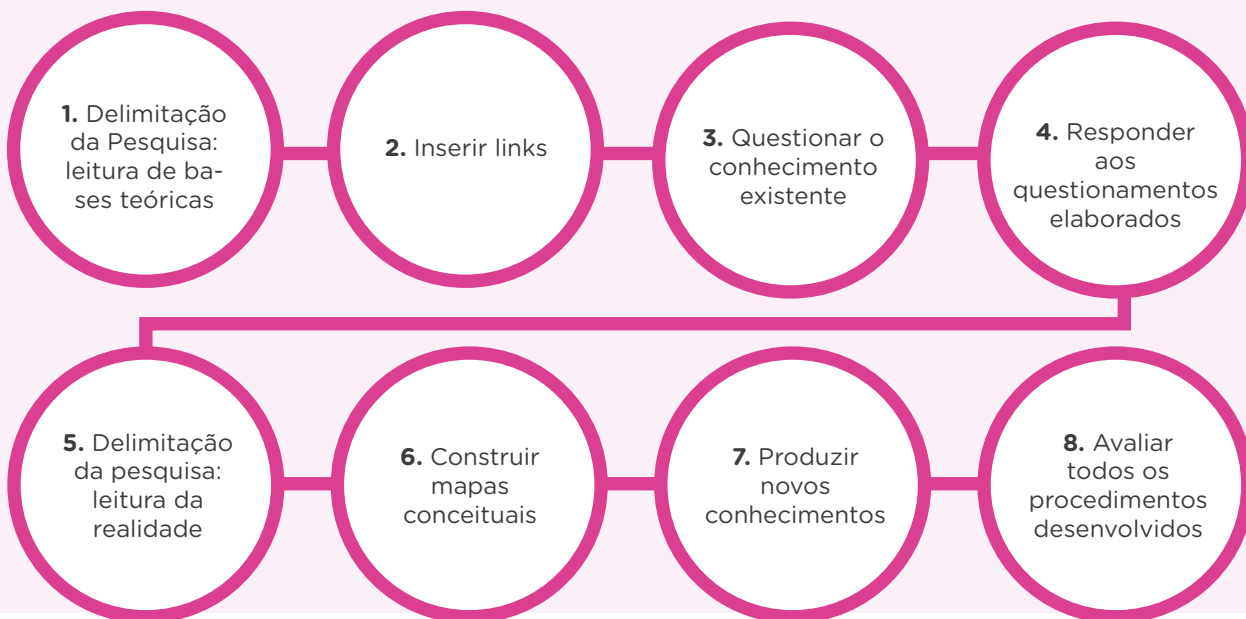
**1.** Delimitação da Pesquisa: leitura de bases teóricas

**2.** Inserir links

**3.** Questionar o conhecimento existente

**4.** Responder aos questionamentos elaborados

**5.** Delimitação da pesquisa: leitura da realidade

**6.** Construir mapas conceituais

**7.** Produzir novos conhecimentos

**8.** Avaliar todos os procedimentos desenvolvidos